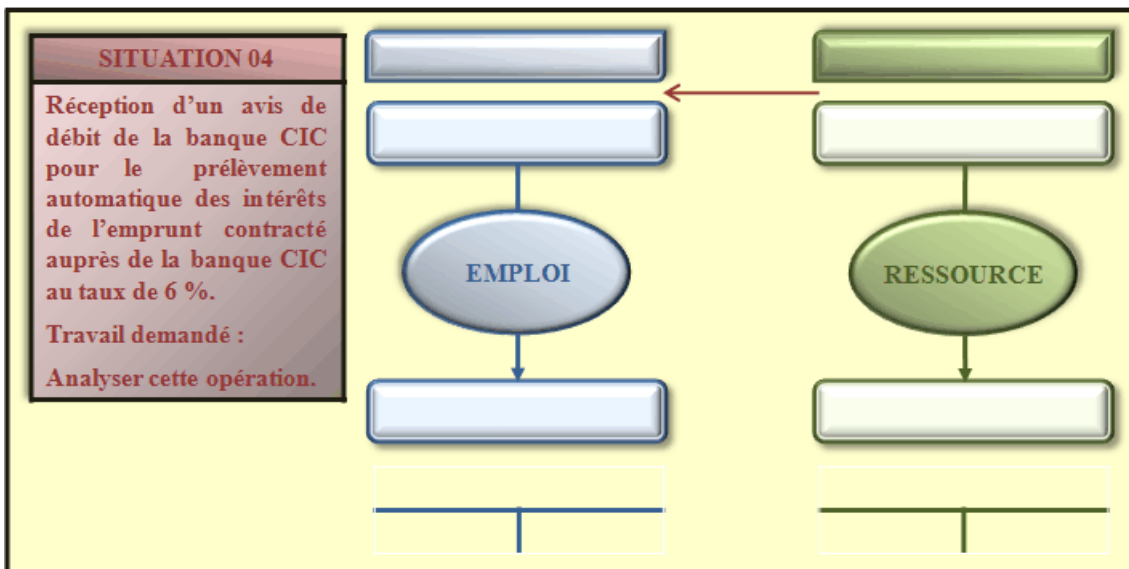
SITUATION 04

Réception d'un avis de débit de la banque CIC pour le prélèvement automatique des intérêts de l'emprunt contracté auprès de la banque CIC au taux de 6 %.

Travail demandé :

Analyser cette opération.

EMPLOI

RESSOURCE